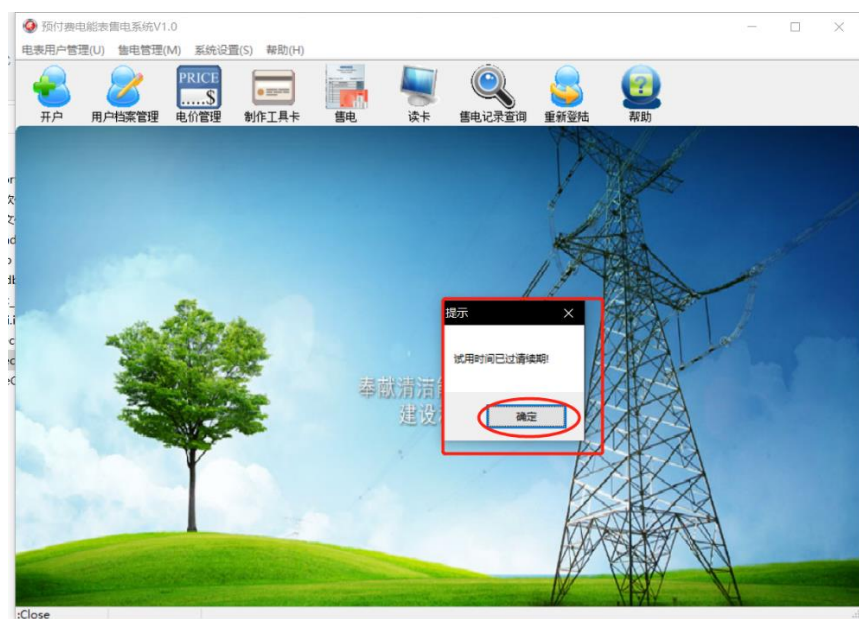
预付费电能表售电系统V1.0

电表用户管理(U) 售电管理(M) 系统设置(S) 帮助(H)

开户 用户档案管理 PRICE .....$ 电价管理 制作工具卡 售电 读卡 售电记录查询 重新登陆 帮助

奉献清洁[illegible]
建设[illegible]

提示 ×

试用时间已过请续期!

确定

:Close